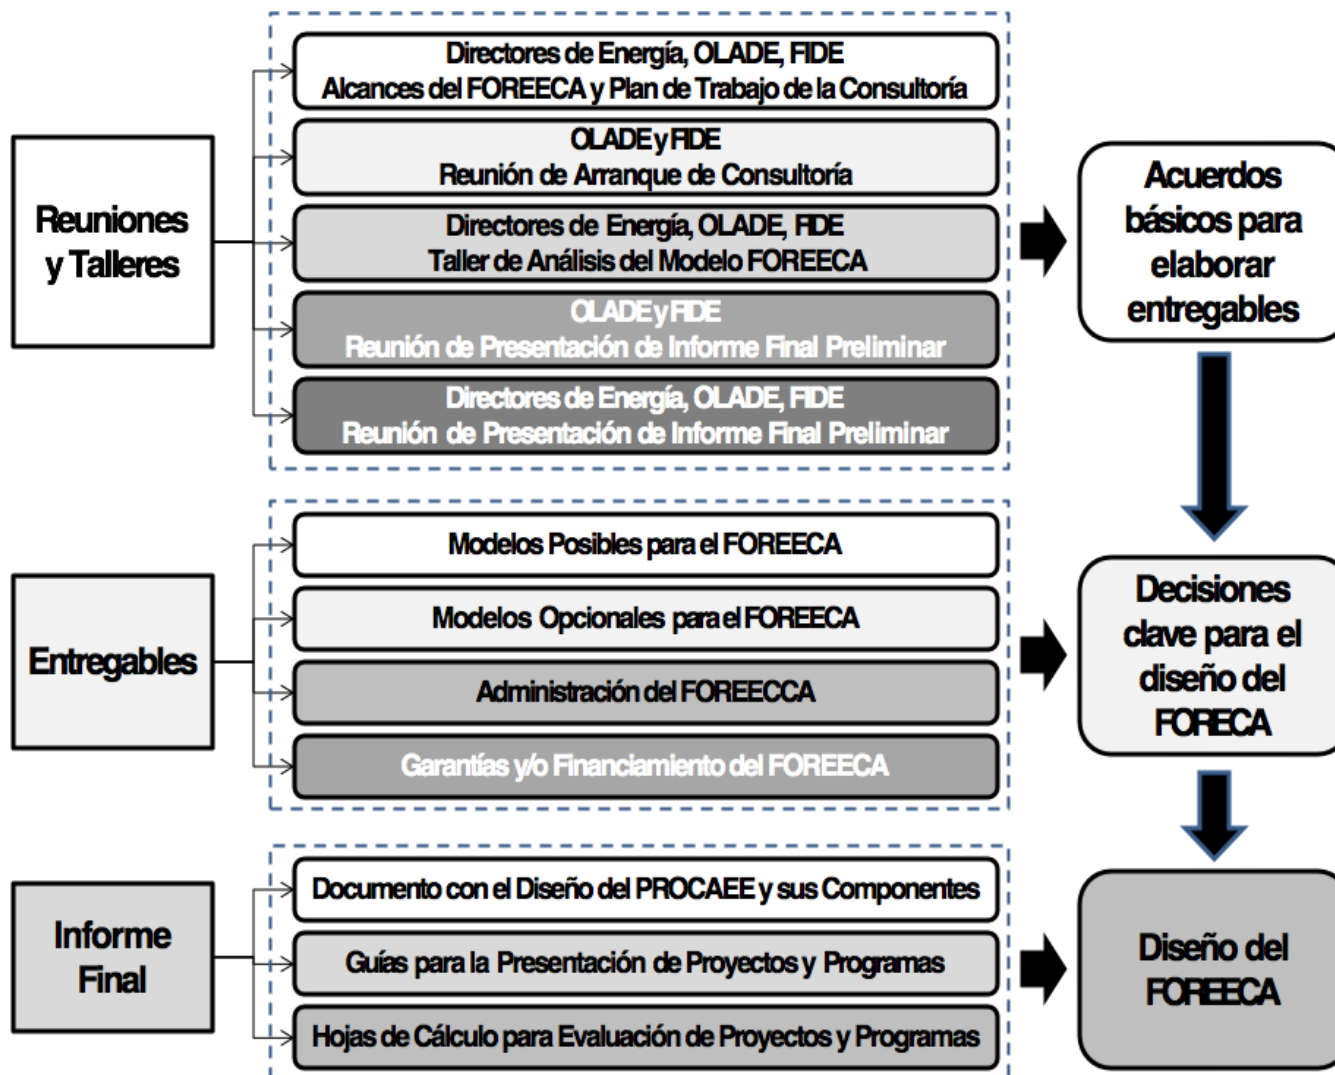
Reuniones y Talleres

Directores de Energía, OLADE, FIDE
Alcances del FOREECA y Plan de Trabajo de la Consultoría

OLADE y FIDE
Reunión de Arranque de Consultoría

Directores de Energía, OLADE, FIDE
Taller de Análisis del Modelo FOREECA

OLADE y FIDE
Reunión de Presentación de Informe Final Preliminar

Directores de Energía, OLADE, FIDE
Reunión de Presentación de Informe Final Preliminar

Acuerdos básicos para elaborar entregables

Entregables

Modelos Posibles para el FOREECA

Modelos Opcionales para el FOREECA

Administración del FOREECCA

Garantías y/o Financiamiento del FOREECA

Decisiones clave para el diseño del FORECA

Informe Final

Documento con el Diseño del PROCAEE y sus Componentes

Guías para la Presentación de Proyectos y Programas

Hojas de Cálculo para Evaluación de Proyectos y Programas

Diseño del FOREECA